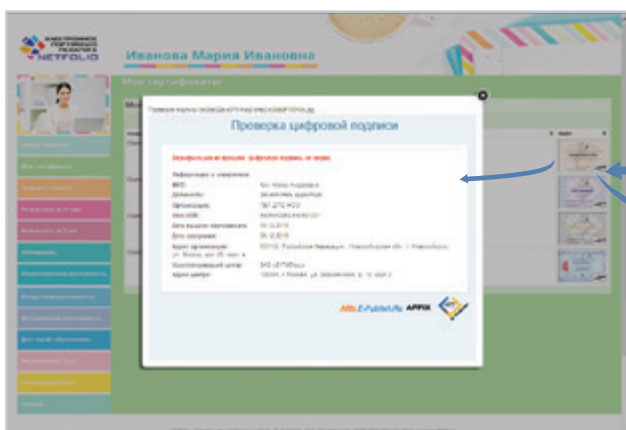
NETFOLIO

Иванова Мария Ивановна

Мои сертификаты

Проверка цифровой подписи

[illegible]

Информация о владельце

ФИО: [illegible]

Должность: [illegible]

Организация: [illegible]

ИНН/ОГРН: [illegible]

Дата выдачи сертификата: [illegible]

Дата окончания: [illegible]

Адрес организации: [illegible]

Удостоверяющий центр: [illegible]

Адрес центра: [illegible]

APPIX